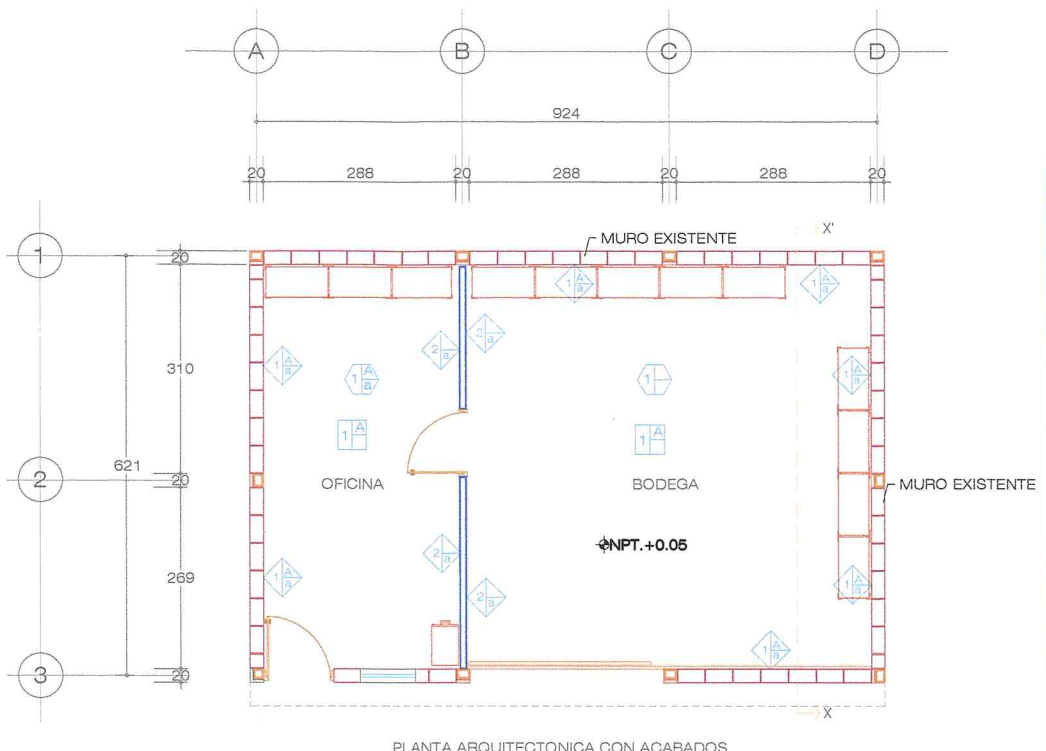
A B C D

924

20 288 20 288 20 288 20

X'

MURO EXISTENTE

1

20

310

621

2

20

269

3

20

$1\frac{A}{a}$ $1\frac{A}{a}$ $1\frac{A}{a}$ $2\frac{}{a}$ $\frac{2}{a}$ $1\frac{A}{a}$ $1$ $1\frac{A}{a}$

$1\frac{A}{}$ $1\frac{A}{}$

OFICINA BODEGA

MURO EXISTENTE

NPT.+0.05

$1\frac{A}{a}$ $2\frac{}{a}$ $2\frac{}{a}$ $1\frac{A}{a}$ $1\frac{A}{a}$

X

PLANTA ARQUITECTONICA CON ACABADOS